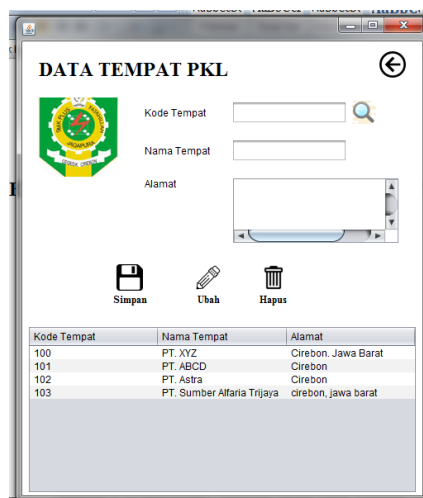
DATA TEMPAT PKL

Kode Tempat

Nama Tempat

Alamat

Simpan

Ubah

Hapus

| Kode Tempat | Nama Tempat | Alamat |
|---|---|---|
| 100 | PT. XYZ | Cirebon. Jawa Barat |
| 101 | PT. ABCD | Cirebon |
| 102 | PT. Astra | Cirebon |
| 103 | PT. Sumber Alfaria Trijaya | cirebon, jawa barat |